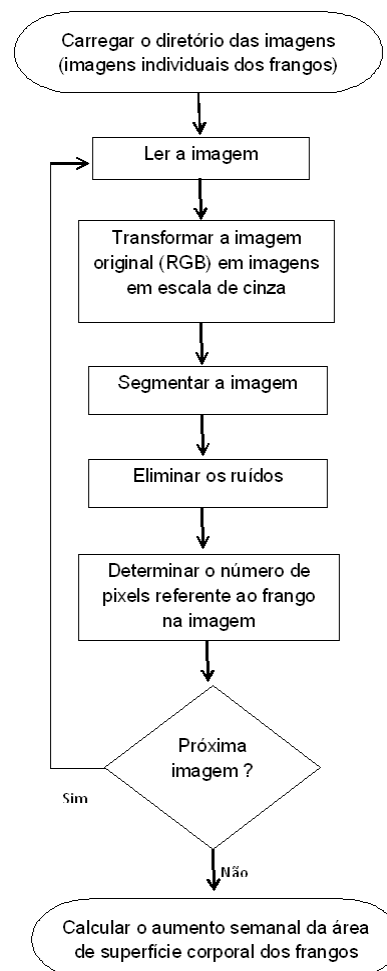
Carregar o diretório das imagens (imagens individuais dos frangos)

Ler a imagem

Transformar a imagem original (RGB) em imagens em escala de cinza

Segmentar a imagem

Eliminar os ruídos

Determinar o número de pixels referente ao frango na imagem

Próxima imagem ?

Sim

Não

Calcular o aumento semanal da área de superfície corporal dos frangos